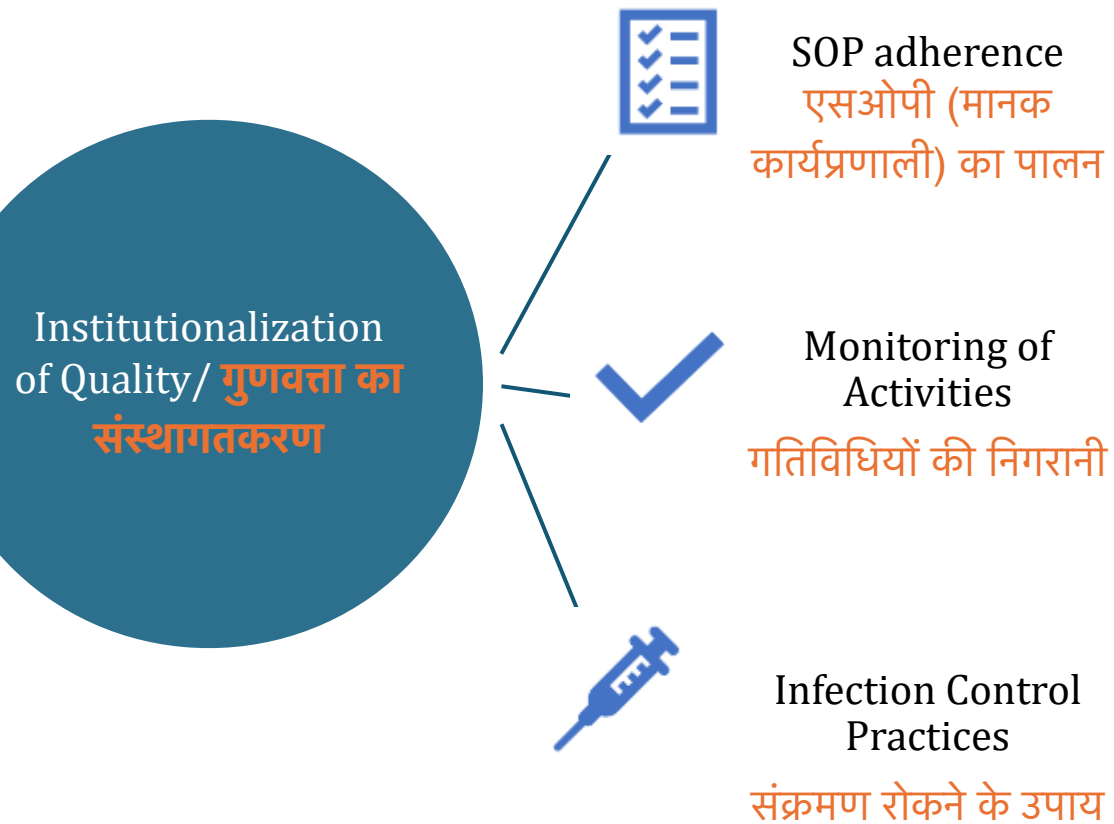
Institutionalization of Quality/ गुणवत्ता का संस्थागतकरण

SOP adherence
एसओपी (मानक कार्यप्रणाली) का पालन

Monitoring of Activities
गतिविधियों की निगरानी

Infection Control Practices
संक्रमण रोकने के उपाय